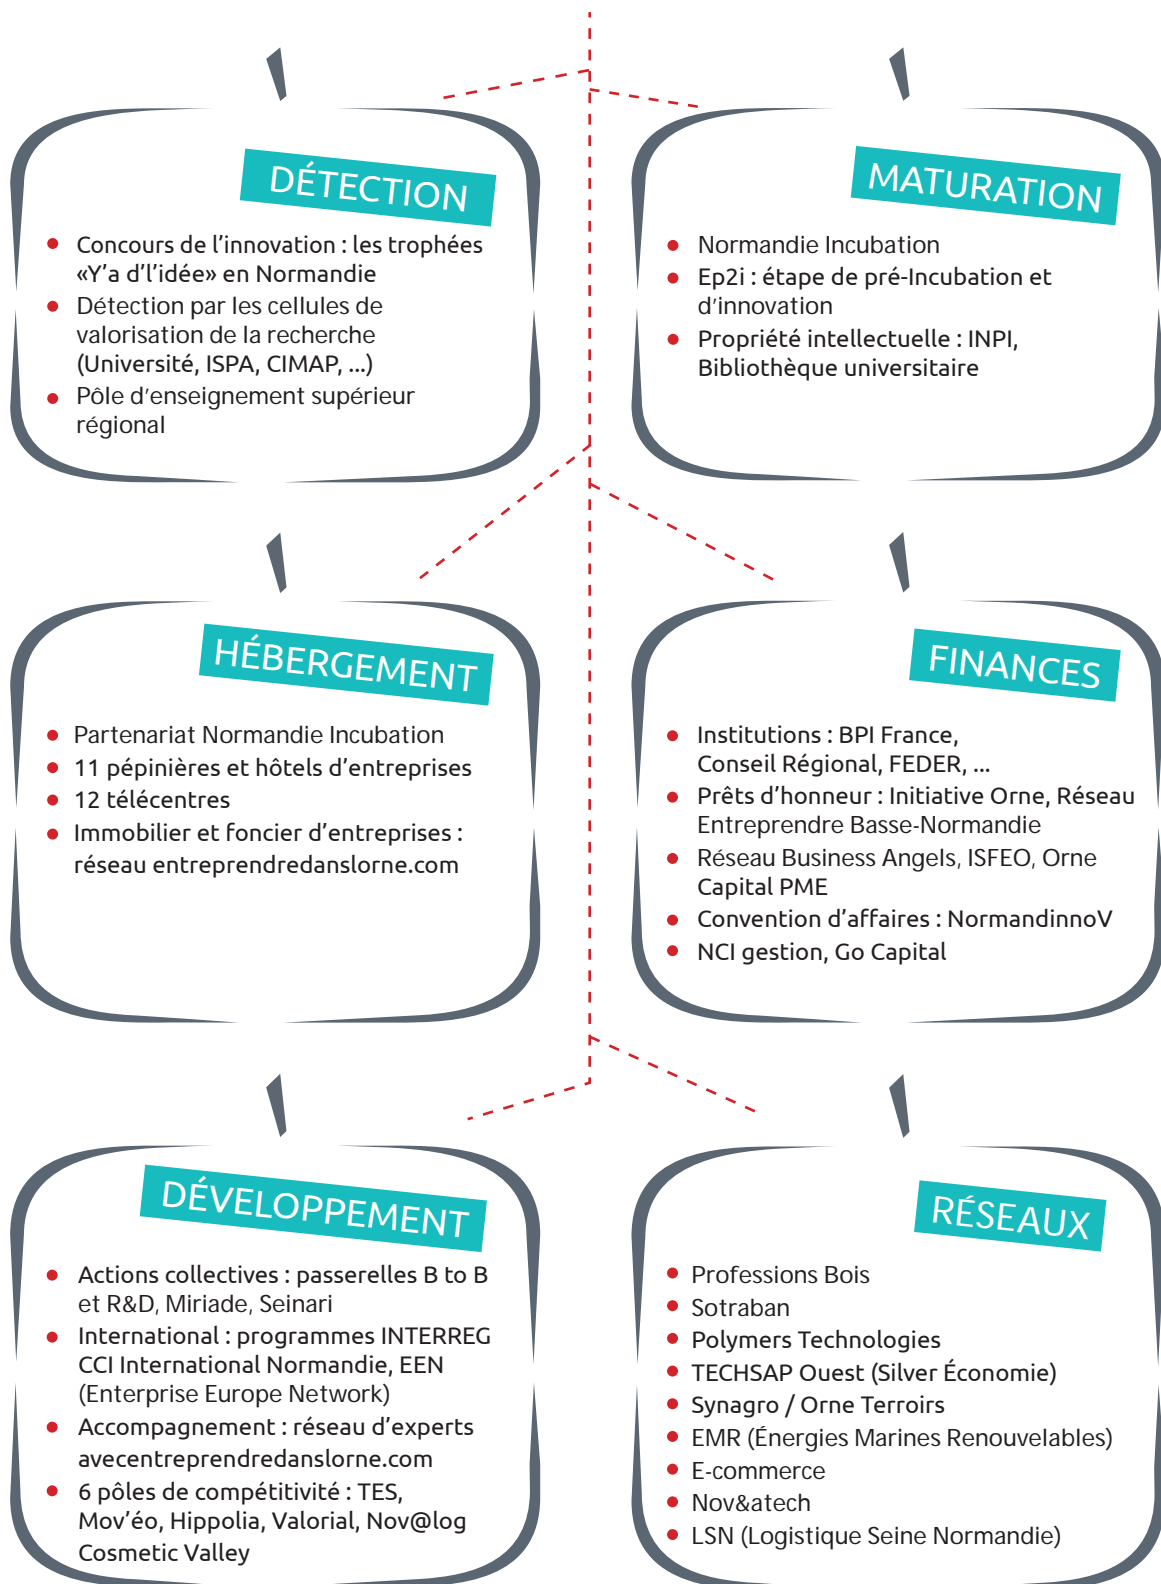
DÉTECTION

- Concours de l'innovation : les trophées «Y'a d'l'idée» en Normandie
- Détection par les cellules de valorisation de la recherche (Université, ISPA, CIMAP, ...)
- Pôle d'enseignement supérieur régional

MATURATION

- Normandie Incubation
- Ep2i : étape de pré-Incubation et d'innovation
- Propriété intellectuelle : INPI, Bibliothèque universitaire

HÉBERGEMENT

- Partenariat Normandie Incubation
- 11 pépinières et hôtels d'entreprises
- 12 télécentres
- Immobilier et foncier d'entreprises : réseau entreprendredanslorne.com

FINANCES

- Institutions : BPI France, Conseil Régional, FEDER, ...
- Prêts d'honneur : Initiative Orne, Réseau Entreprendre Basse-Normandie
- Réseau Business Angels, ISFEO, Orne Capital PME
- Convention d'affaires : NormandinnoV
- NCI gestion, Go Capital

DÉVELOPPEMENT

- Actions collectives : passerelles B to B et R&D, Miriade, Seinari
- International : programmes INTERREG CCI International Normandie, EEN (Enterprise Europe Network)
- Accompagnement : réseau d'experts avecentreprendredanslorne.com
- 6 pôles de compétitivité : TES, Mov'éo, Hippolia, Valorial, Nov@log Cosmetic Valley

RÉSEAUX

- Professions Bois
- Sotraban
- Polymers Technologies
- TECHSAP Ouest (Silver Économie)
- Synagro / Orne Terroirs
- EMR (Énergies Marines Renouvelables)
- E-commerce
- Nov&atech
- LSN (Logistique Seine Normandie)